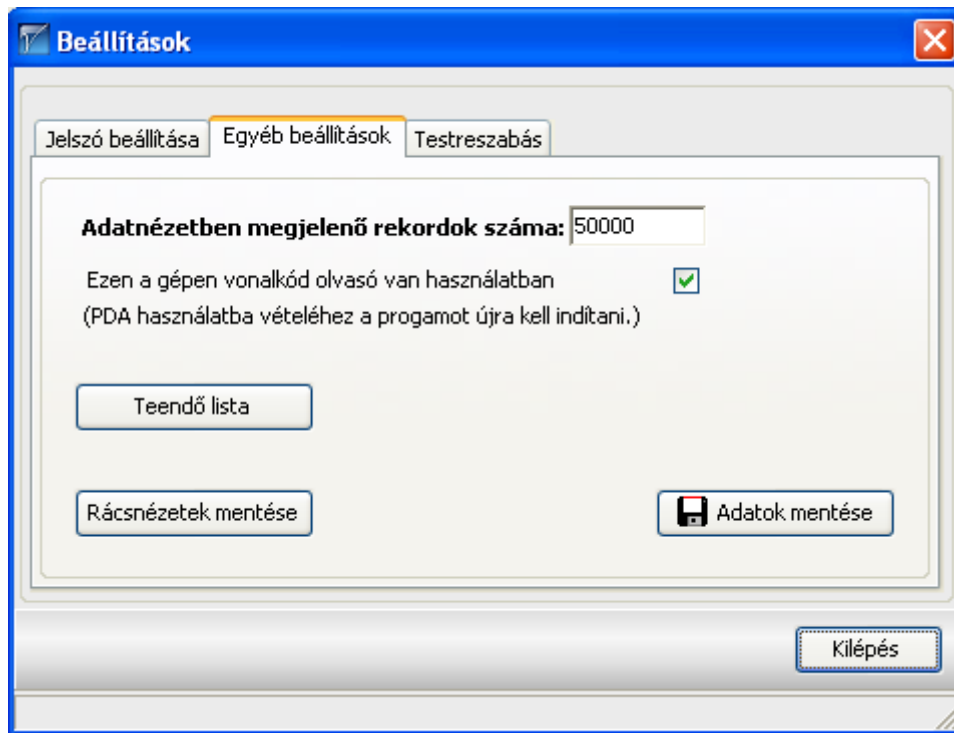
Beállítások

Jelszó beállítása | Egyéb beállítások | Testreszabás

Adatnézetben megjelenő rekordok száma: 50000

Ezen a gépen vonalkód olvasó van használatban
(PDA használatba vételéhez a progamot újra kell indítani.)

Teendő lista

Rácsnézetek mentése

Adatok mentése

Kilépés